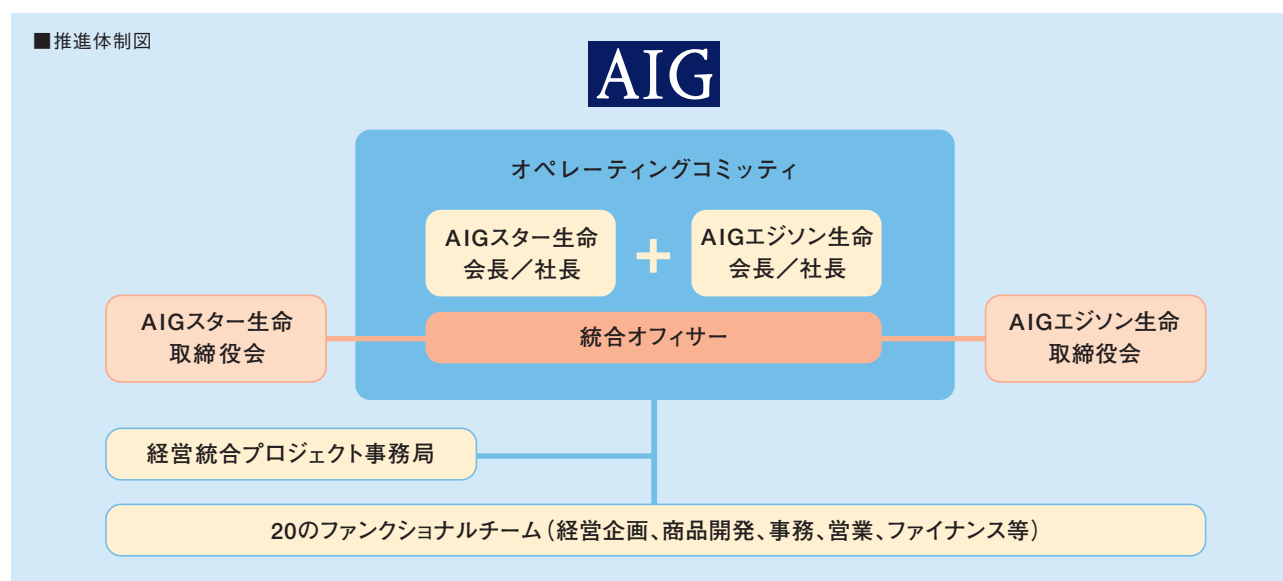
■推進体制図

AIG

オペレーティングコミッティ

AIGスター生命 会長／社長

＋

AIGエジソン生命 会長／社長

AIGスター生命 取締役会

統合オフィサー

AIGエジソン生命 取締役会

経営統合プロジェクト事務局

20のファンクショナルチーム（経営企画、商品開発、事務、営業、ファイナンス等）